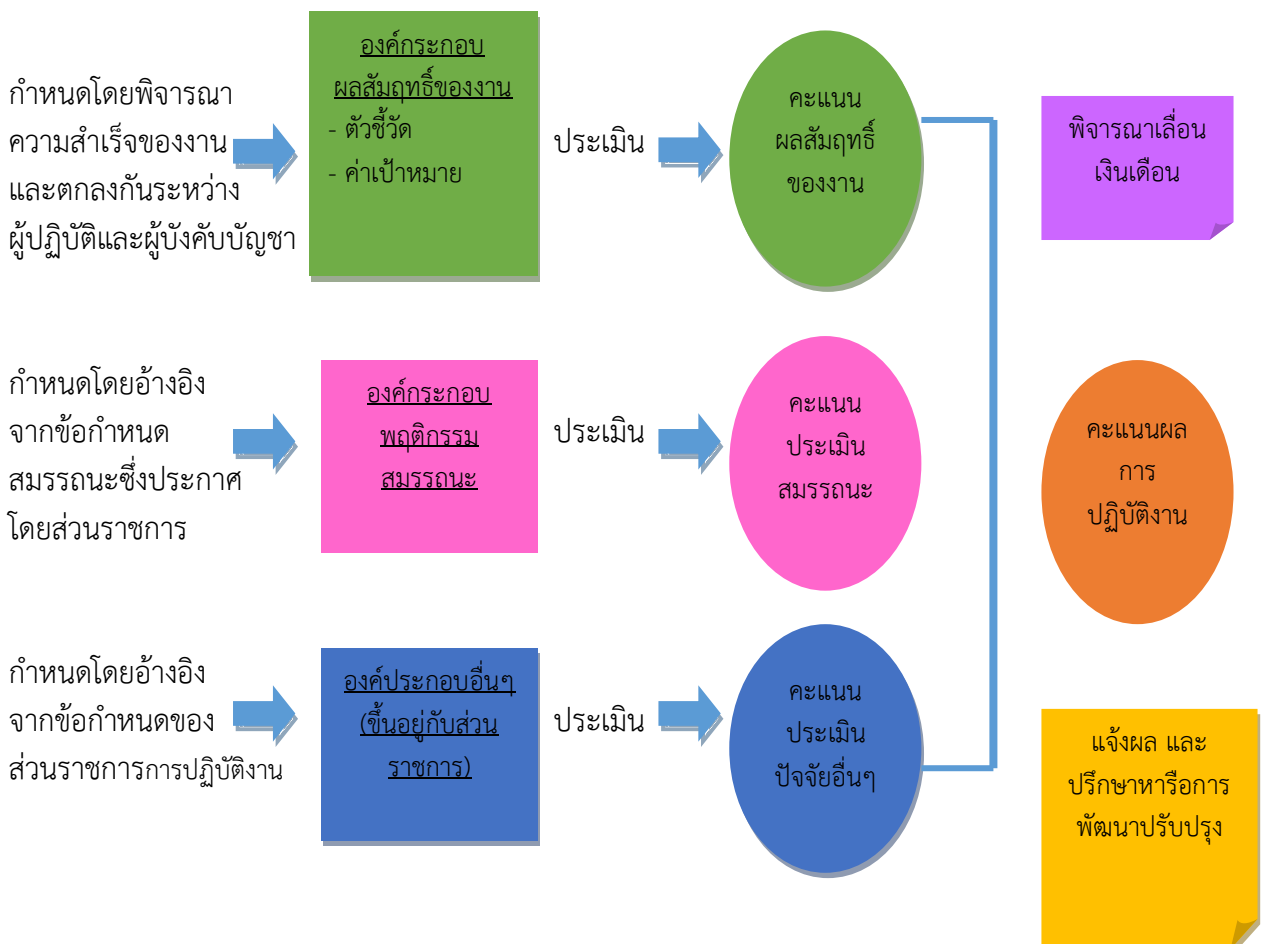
กำหนดโดยพิจารณาความสำเร็จของงานและตกลงกันระหว่างผู้ปฏิบัติและผู้บังคับบัญชา

องค์กระกอบผลสัมฤทธิ์ของงาน
- ตัวชี้วัด
- ค่าเป้าหมาย

ประเมิน

คะแนนผลสัมฤทธิ์ของงาน

พิจารณาเลื่อนเงินเดือน

กำหนดโดยอ้างอิงจากข้อกำหนดสมรรถนะซึ่งประกาศโดยส่วนราชการ

องค์กระกอบพฤติกรรมสมรรถนะ

ประเมิน

คะแนนประเมินสมรรถนะ

คะแนนผลการปฏิบัติงาน

กำหนดโดยอ้างอิงจากข้อกำหนดของส่วนราชการการปฏิบัติงาน

องค์ประกอบอื่นๆ (ขึ้นอยู่กับส่วนราชการ)

ประเมิน

คะแนนประเมินปัจจัยอื่นๆ

แจ้งผล และปรึกษาหารือการพัฒนาปรับปรุง